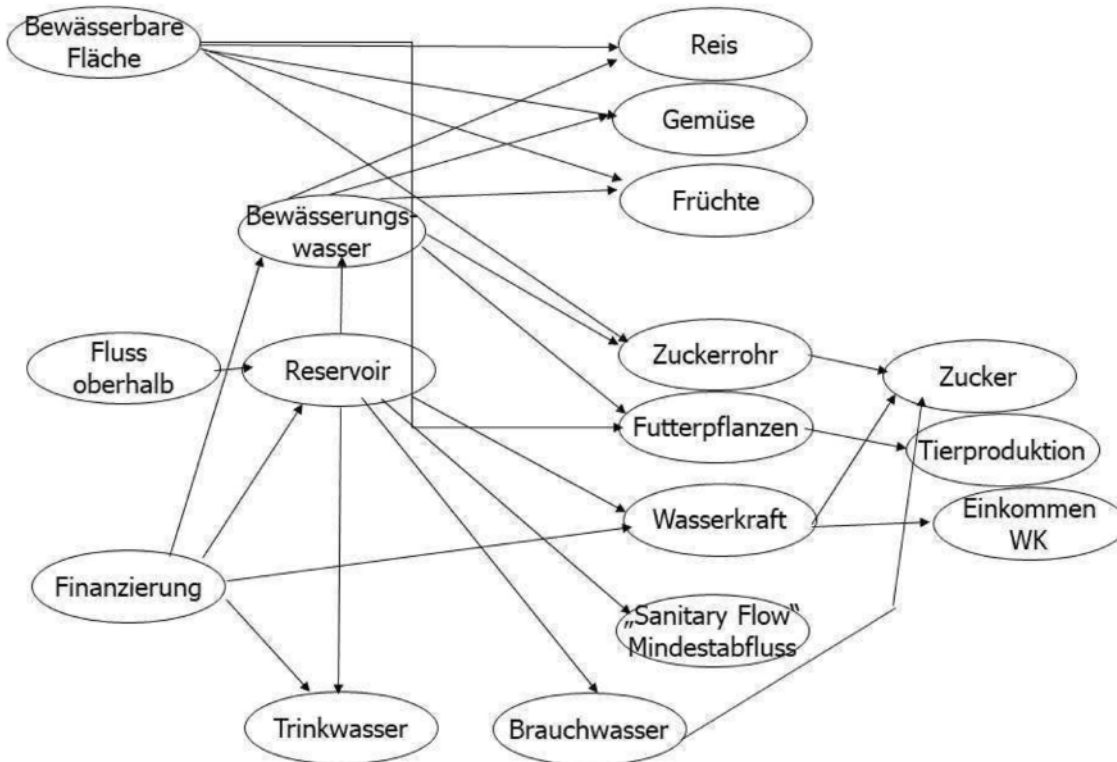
Bewässerbare Fläche

Reis

Gemüse

Früchte

Bewässerungswasser

Fluss oberhalb

Reservoir

Zuckerrohr

Zucker

Futterpflanzen

Tierproduktion

Wasserkraft

Einkommen WK

Finanzierung

„Sanitary Flow" Mindestabfluss

Trinkwasser

Brauchwasser